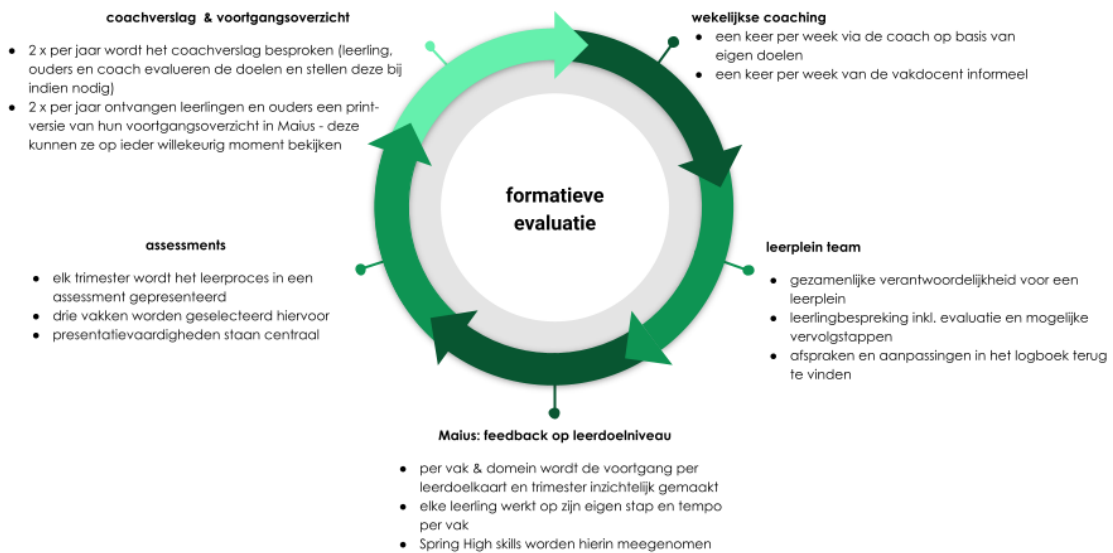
coachverslag & voortgangsoverzicht

- 2 x per jaar wordt het coachverslag besproken (leerling, ouders en coach evalueren de doelen en stellen deze bij indien nodig)
- 2 x per jaar ontvangen leerlingen en ouders een printversie van hun voortgangsoverzicht in Maius - deze kunnen ze op ieder willekeurig moment bekijken

wekelijkse coaching

- een keer per week via de coach op basis van eigen doelen
- een keer per week van de vakdocent informeel

formatieve evaluatie

assessments

- elk trimester wordt het leerproces in een assessment gepresenteerd
- drie vakken worden geselecteerd hiervoor
- presentatievaardigheden staan centraal

leerplein team

- gezamenlijke verantwoordelijkheid voor een leerplein
- leerlingbespreking inkl. evaluatie en mogelijke vervolgstappen
- afspraken en aanpassingen in het logboek terug te vinden

Maius: feedback op leerdoelniveau

- per vak & domein wordt de voortgang per leerdoelkaart en trimester inzichtelijk gemaakt
- elke leerling werkt op zijn eigen stap en tempo per vak
- Spring High skills worden hierin meegenomen